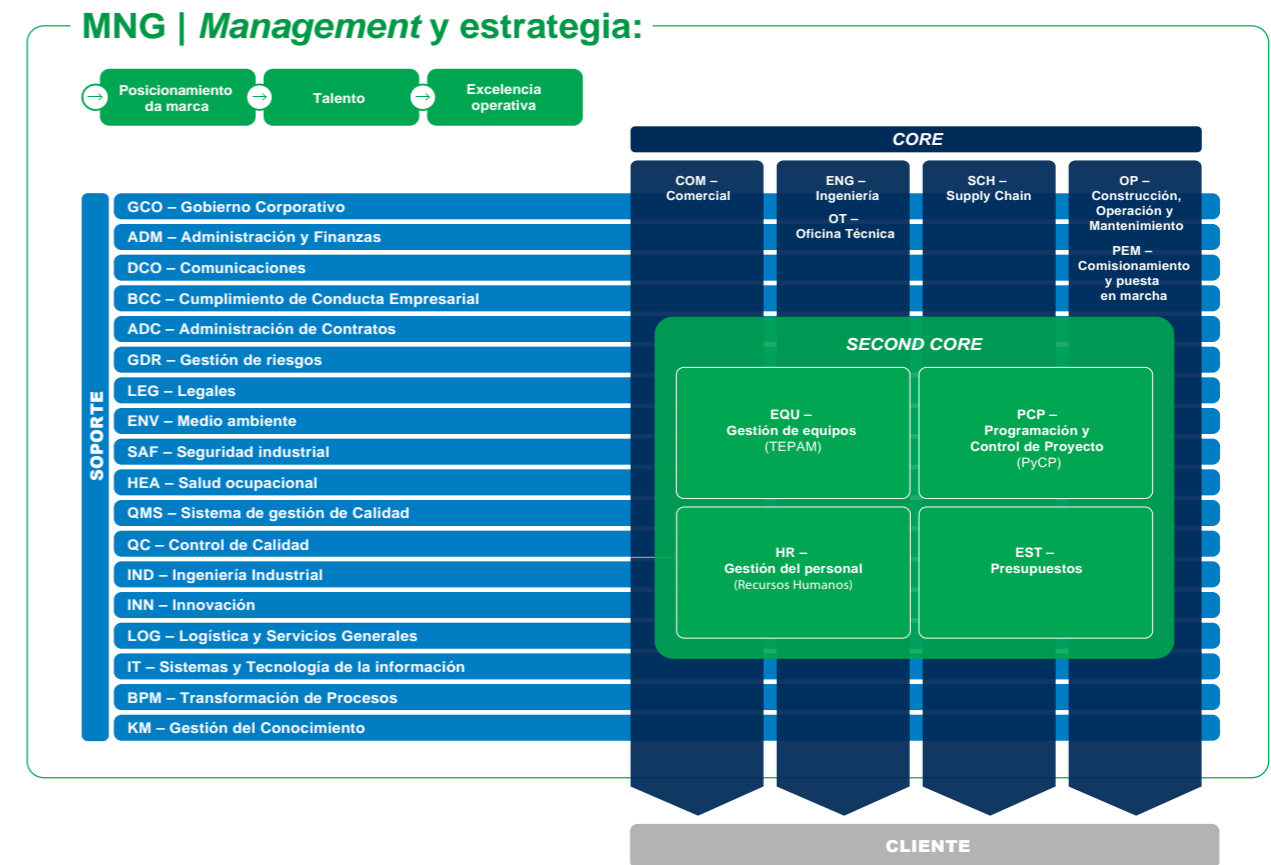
MNG | *Management* y estrategia:

Posicionamiento da marca

Talento

Excelencia operativa

CORE

COM – Comercial

ENG – Ingeniería
OT – Oficina Técnica

SCH – Supply Chain

OP – Construcción, Operación y Mantenimiento
PEM – Comisionamiento y puesta en marcha

SOPORTE

GCO – Gobierno Corporativo
ADM – Administración y Finanzas
DCO – Comunicaciones
BCC – Cumplimiento de Conducta Empresarial
ADC – Administración de Contratos
GDR – Gestión de riesgos
LEG – Legales
ENV – Medio ambiente
SAF – Seguridad industrial
HEA – Salud ocupacional
QMS – Sistema de gestión de Calidad
QC – Control de Calidad
IND – Ingeniería Industrial
INN – Innovación
LOG – Logística y Servicios Generales
IT – Sistemas y Tecnología de la información
BPM – Transformación de Procesos
KM – Gestión del Conocimiento

SECOND CORE

EQU – Gestión de equipos (TEPAM)

PCP – Programación y Control de Proyecto (PyCP)

HR – Gestión del personal (Recursos Humanos)

EST – Presupuestos

CLIENTE